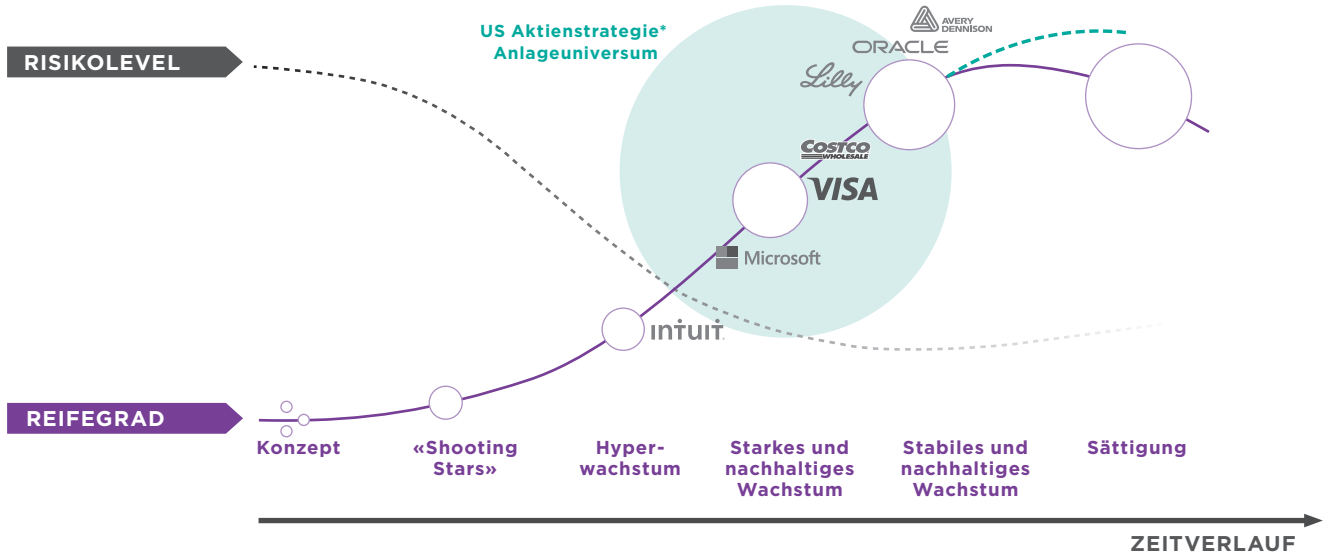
US Aktienstrategie*
Anlageuniversum

AVERY DENNISON
ORACLE
Lilly
COSTCO WHOLESALE
VISA
Microsoft
INTUIT

RISIKOLEVEL

REIFEGRAD

Konzept

«Shooting Stars»

Hyperwachstum

Starkes und nachhaltiges Wachstum

Stabiles und nachhaltiges Wachstum

Sättigung

ZEITVERLAUF